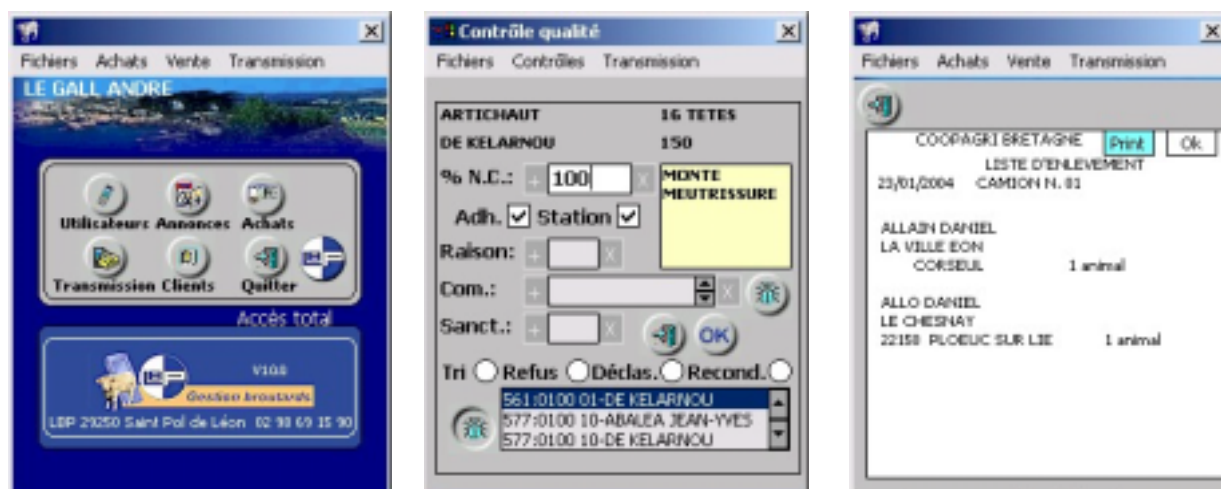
Fichiers Achats Vente Transmission

LE GALL ANDRE

Utilisateurs Annonces Achats

Transmission Clients Quitter

Accès total

V108

Gestion broutards

LBP 29250 Saint Pol de Léon 02 98 69 15 90

Contrôle qualité

Fichiers Contrôles Transmission

ARTICHAUT 16 TETES

DE KELARNOU 150

% N.C.: 100

MONTE MEUTRISSURE

Adh. Station

Raison:

Com.:

Sanct.:

OK

Tri Refus Déclas. Recond.

561:0100 01-DE KELARNOU
577:0100 10-ABALEA JEAN-YVES
577:0100 10-DE KELARNOU

Fichiers Achats Vente Transmission

COOPAGRI BRETAGNE Print Ok

LISTE D'ENLEVEMENT

23/01/2004 CAMION N. 01

ALLAIN DANIEL
LA VILLE EON
CORSEUL 1 animal

ALLO DANIEL
LE CHESNAY
22150 PLOEUC SUR LIE 1 animal